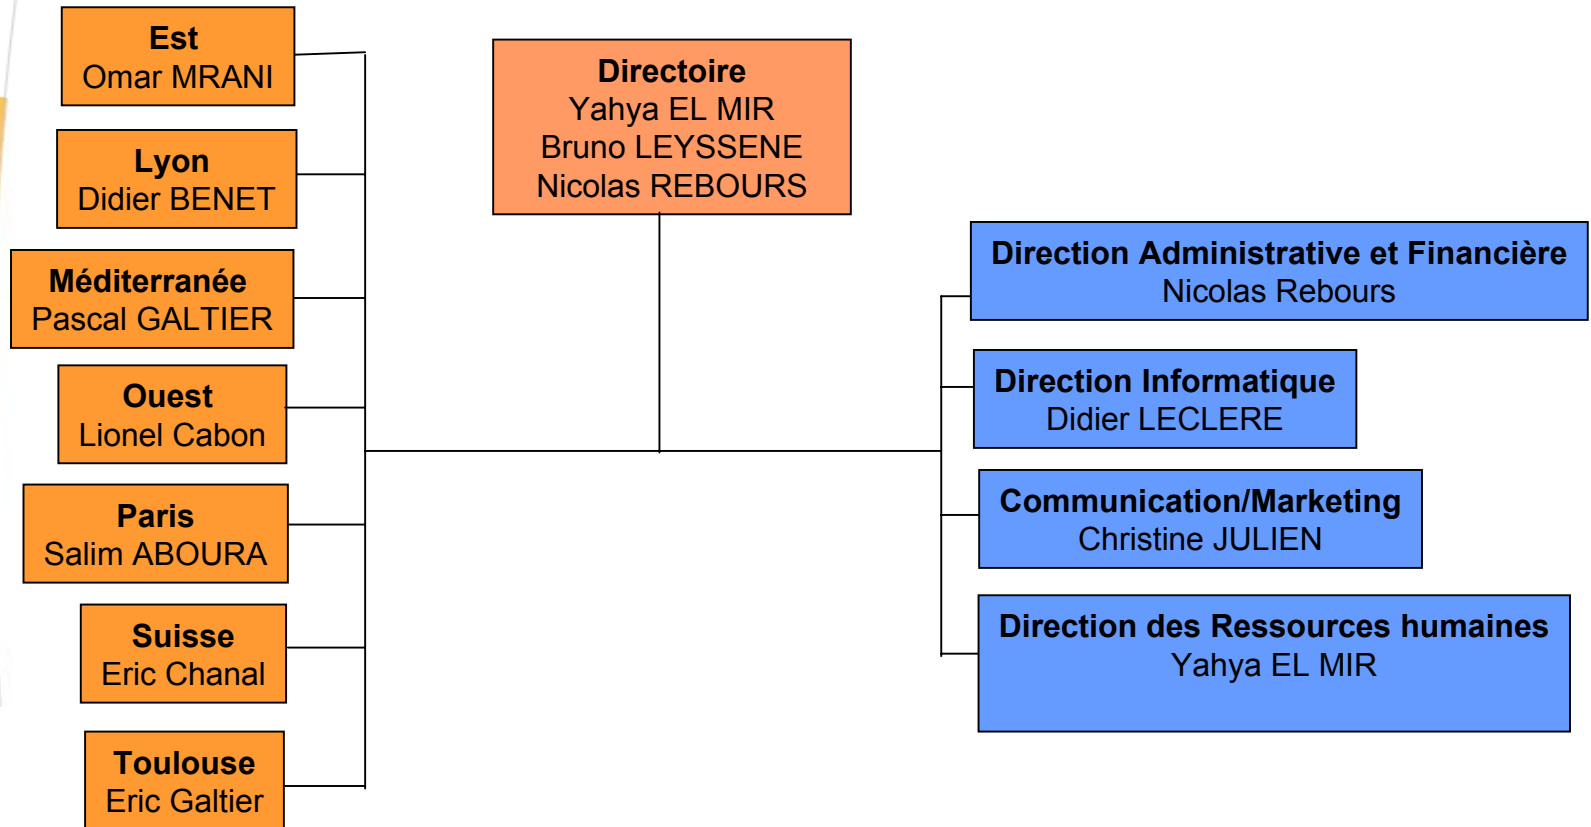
Directoire
Yahya EL MIR
Bruno LEYSSENE
Nicolas REBOURS

Est
Omar MRANI

Lyon
Didier BENET

Méditerranée
Pascal GALTIER

Ouest
Lionel Cabon

Paris
Salim ABOURA

Suisse
Eric Chanal

Toulouse
Eric Galtier

Direction Administrative et Financière
Nicolas Rebours

Direction Informatique
Didier LECLERE

Communication/Marketing
Christine JULIEN

Direction des Ressources humaines
Yahya EL MIR